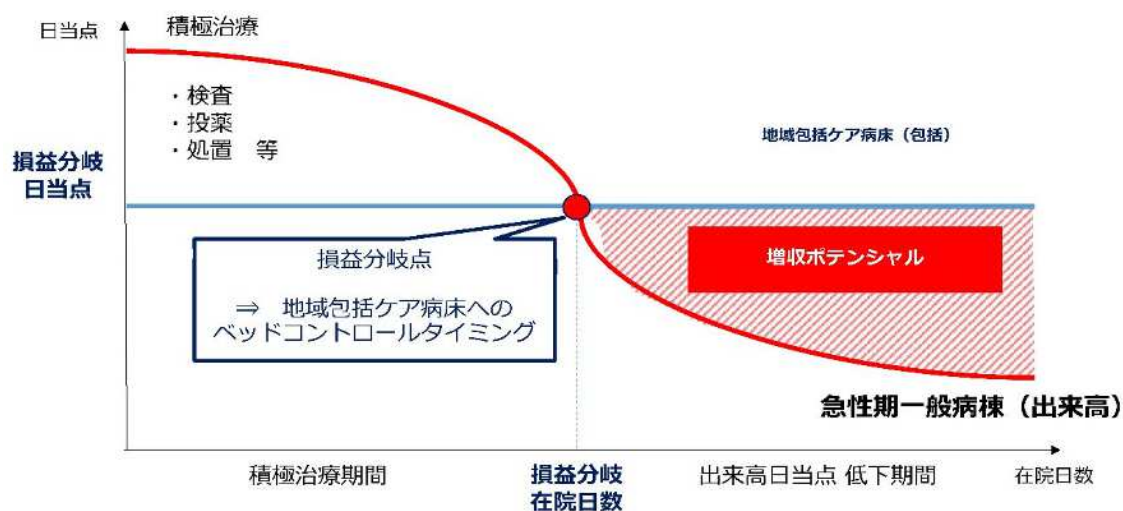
日当点

積極治療

・検査
・投薬
・処置　等

地域包括ケア病床（包括）

損益分岐
日当点

損益分岐点

⇒　地域包括ケア病床への
ベッドコントロールタイミング

増収ポテンシャル

急性期一般病棟（出来高）

積極治療期間

損益分岐
在院日数

出来高日当点 低下期間

在院日数